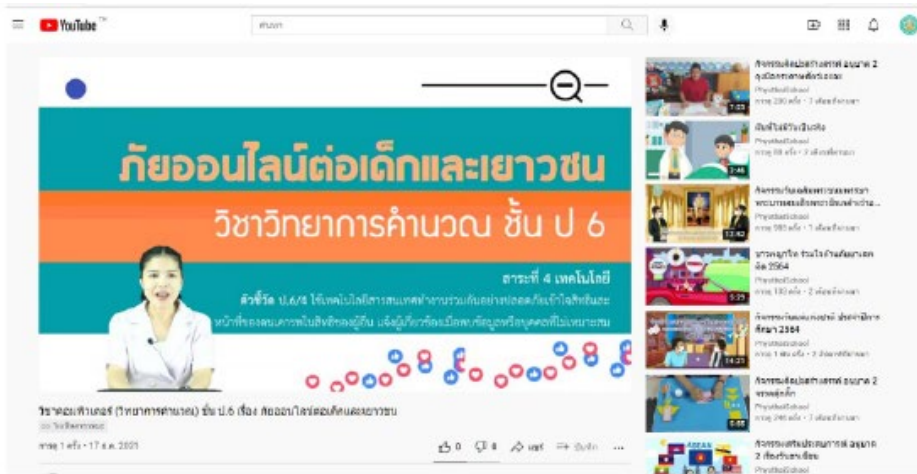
YouTube

ค้นหา

ภัยออนไลน์ต่อเด็กและเยาวชน

วิชาวิทยาการคำนวณ ชั้น ป 6

สาระที่ 4 เทคโนโลยี

ตัวชี้วัด ป.6/4 ใช้เทคโนโลยีสารสนเทศทำงานร่วมกันอย่างปลอดภัย เข้าใจสิทธิและหน้าที่ของตน เคารพในสิทธิของผู้อื่น แจ้งผู้เกี่ยวข้องเมื่อพบข้อมูลหรือบุคคลที่ไม่เหมาะสม

วิชาคอมพิวเตอร์ (วิทยาการคำนวณ) ชั้น ป.6 เรื่อง ภัยออนไลน์ต่อเด็กและเยาวชน

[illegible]

การดู 1 ครั้ง • 17 ส.ค. 2021

0 0 แชร์ บันทึก ...

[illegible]
PhyathaiSchool
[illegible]
7:03

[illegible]
PhyathaiSchool
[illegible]
3:46

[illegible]
PhyathaiSchool
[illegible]
13:42

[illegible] 2564
PhyathaiSchool
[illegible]
5:25

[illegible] 2564
PhyathaiSchool
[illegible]
14:23

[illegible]
PhyathaiSchool
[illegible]
0:58

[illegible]
PhyathaiSchool